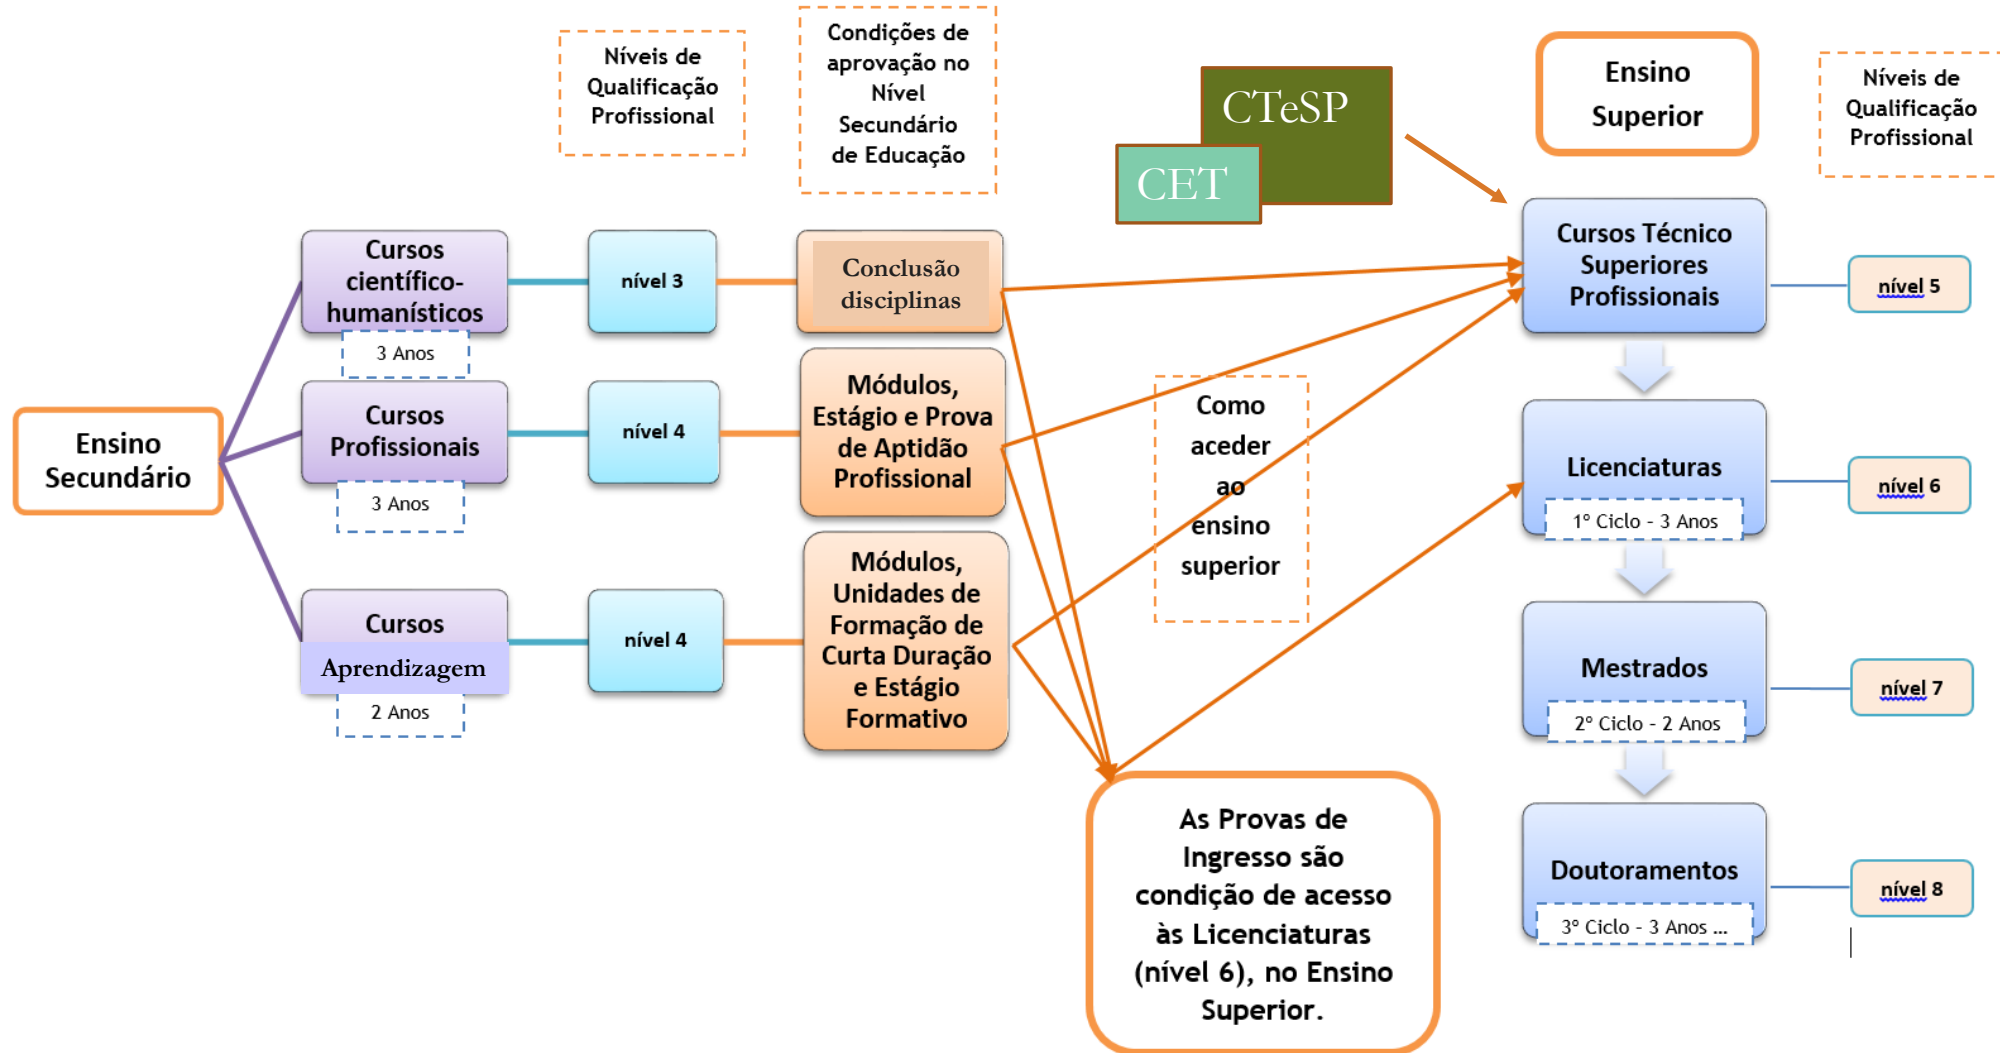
Níveis de Qualificação Profissional

Condições de aprovação no Nível Secundário de Educação

CTeSP

CET

Ensino Superior

Níveis de Qualificação Profissional

Ensino Secundário

Cursos científico-humanísticos

3 Anos

nível 3

Conclusão disciplinas

Cursos Técnico Superiores Profissionais

nível 5

Cursos Profissionais

3 Anos

nível 4

Módulos, Estágio e Prova de Aptidão Profissional

Como aceder ao ensino superior

Licenciaturas

1º Ciclo - 3 Anos

nível 6

Cursos Aprendizagem

2 Anos

nível 4

Módulos, Unidades de Formação de Curta Duração e Estágio Formativo

Mestrados

2º Ciclo - 2 Anos

nível 7

Doutoramentos

3º Ciclo - 3 Anos ...

nível 8

As Provas de Ingresso são condição de acesso às Licenciaturas (nível 6), no Ensino Superior.